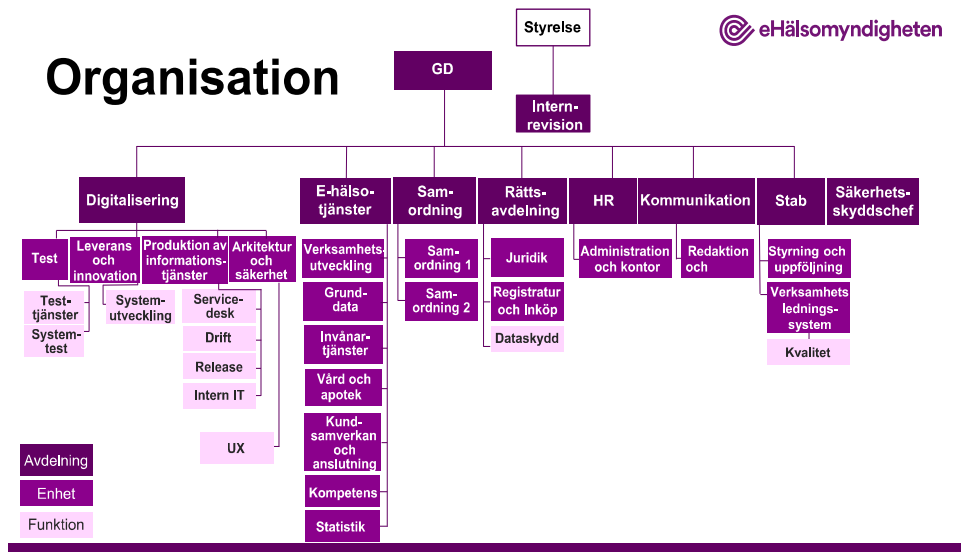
Organisation

eHälsomyndigheten

Styrelse

GD

Internrevision

Digitalisering

Test

Testtjänster

Systemtest

Leverans och innovation

Systemutveckling

Produktion av informationstjänster

Servicedesk

Drift

Release

Intern IT

Arkitektur och säkerhet

UX

E-hälsotjänster

Verksamhetsutveckling

Grunddata

Invånartjänster

Vård och apotek

Kundsamverkan och anslutning

Kompetens

Statistik

Samordning

Samordning 1

Samordning 2

Rättsavdelning

Juridik

Registratur och Inköp

Dataskydd

HR

Administration och kontor

Kommunikation

Redaktion och

Stab

Styrning och uppföljning

Verksamhetsledningssystem

Kvalitet

Säkerhetsskyddschef

Avdelning

Enhet

Funktion